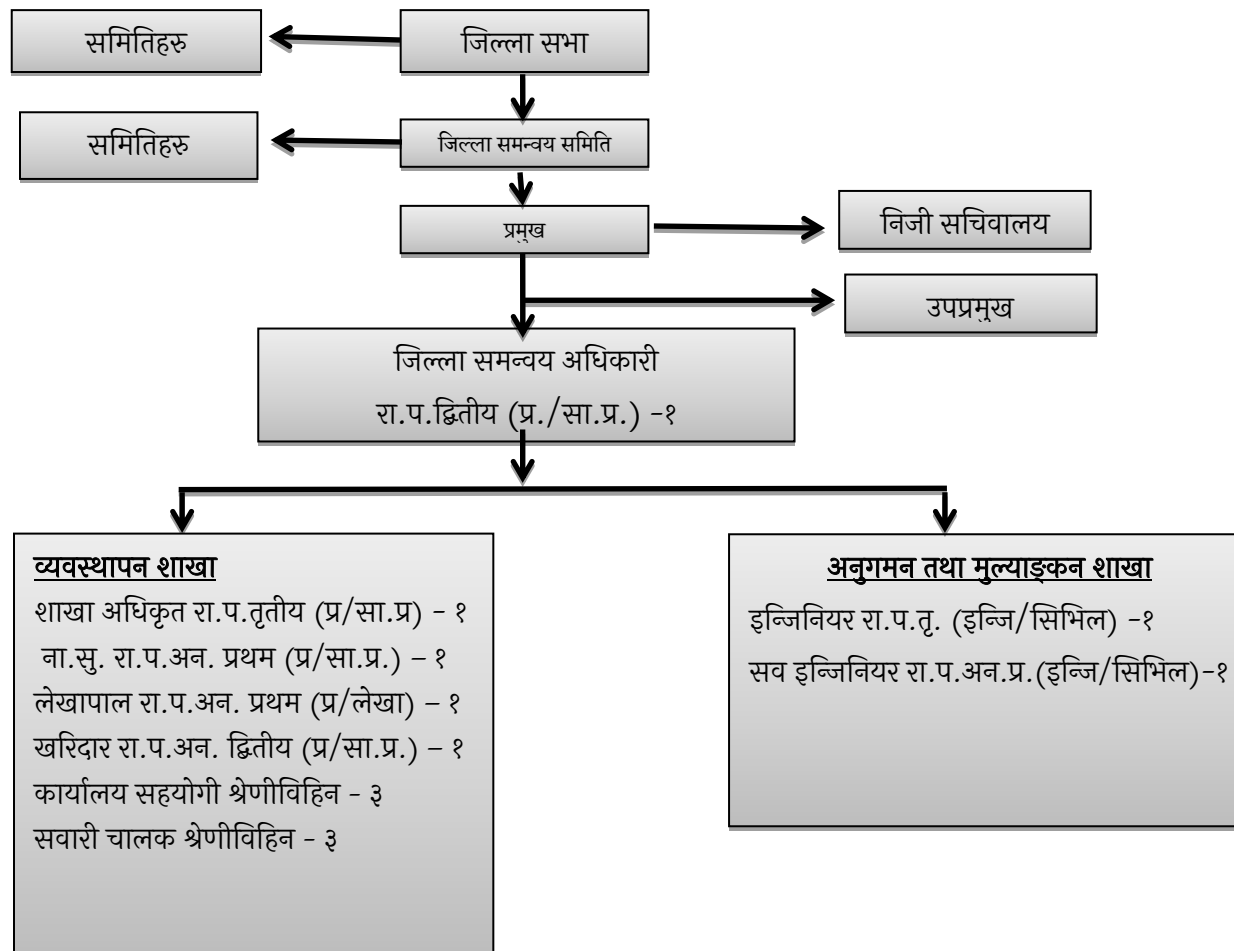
समितिहरु

जिल्ला सभा

समितिहरु

जिल्ला समन्वय समिति

प्रमुख

निजी सचिवालय

उपप्रमुख

जिल्ला समन्वय अधिकारी
रा.प.द्वितीय (प्र./सा.प्र.) -१

व्यवस्थापन शाखा
शाखा अधिकृत रा.प.तृतीय (प्र/सा.प्र) - १
ना.सु. रा.प.अन. प्रथम (प्र/सा.प्र.) – १
लेखापाल रा.प.अन. प्रथम (प्र/लेखा) – १
खरिदार रा.प.अन. द्वितीय (प्र/सा.प्र.) – १
कार्यालय सहयोगी श्रेणीविहिन - ३
सवारी चालक श्रेणीविहिन - ३

अनुगमन तथा मुल्याङ्कन शाखा
इन्जिनियर रा.प.तृ. (इन्जि/सिभिल) -१
सव इन्जिनियर रा.प.अन.प्र.(इन्जि/सिभिल)-१